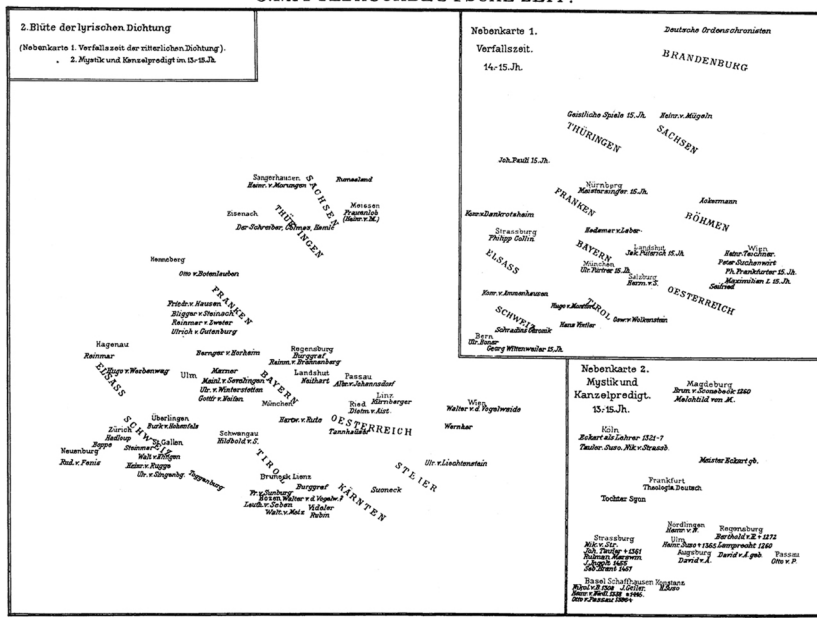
2. Blüte der lyrischen Dichtung

(Nebenkarte 1. Verfallszeit der ritterlichen Dichtung).

2. Mystik und Kanzelpredigt im 13.-15. Jh.

Sangerhausen
Heinr. v. Morungen
SACHSEN
Runeslend
Meissen
Frauenlob (Heinr. v. M.)
Eisenach
THÜRINGEN
Der Schreiber, Colmar, Hamle
Henneberg
Otto v. Botenlauben
FRANKEN
Friedr. v. Hausen
Bligger v. Steinach
Reinmar v. Zweter
Ulrich v. Gutenburg
Hagenau
Reinmar
Hugo v. Werbenwag
ELSASS
Berngar v. Horheim
Regensburg
Burggraf
Reinm. v. Brennenberg
Ulm
Marner
Mainl. v. Scrahingen
Ulr. v. Winterstetten
Gottfr. v. Neifen
BAYERN
Landshut
Neithart
Passau
Albr. v. Johannsdorf
München
Linz
Kürnberger
Ried
Dietm. v. Aist
Hartw. v. Rute
OESTERREICH
Tannhäuser
Wien
Walter v. d. Vogelweide
Wernher
Überlingen
Burk v. Hohenfels
Zürich
Hadloup
Steinmar
St. Gallen
Walt v. Klingen
Bappe
Neuenburg
Rud. v. Fenis
Heinr. v. Rugge
Ulr. v. Singenbg.
SCHWEIZ
Toggenburg
Schwangau
Hildbold v. S.
TIROL
Brunesk Lienz
Burggraf
Fr. v. Sunburg
Bozen Walter v. d. Vogelw.?
Leuth. v. Seben
Walt. v. Metz
Vidaler
Rubin
KÄRNTEN
Suoneck
STEIER
Ulr. v. Liechtenstein

Nebenkarte 1.
Verfallszeit.
14.-15. Jh.

Deutsche Ordenschronisten
BRANDENBURG
Geistliche Spiele 15. Jh.
Heinr. v. Mügeln
THÜRINGEN
SACHSEN
Joh. Pauli 15. Jh.
Nürnberg
Meistersinger 15. Jh.
FRANKEN
Ackermann
BÖHMEN
Konr. v. Dankrotsheim
Hadamar v. Laber
Strassburg
Philipp Collin
BAYERN
Landshut
Jak. Püterich 15. Jh.
München
Ulr. Fürtrer 15. Jh.
Wien
Heinr. Teichner
Peter Suchenwirt
Ph. Frankfurter 15. Jh.
Maximilian I. 15. Jh.
Seifried
ELSASS
Salzburg
Herm. v. S.
OESTERREICH
Konr. v. Ammenhausen
TIROL
Hugo v. Montfort
Osw. v. Wolkenstein
SCHWEIZ
Schweizer Chronik
Hans Vintler
Bern
Ulr. Boner
Georg Wittenwailer 15. Jh.

Nebenkarte 2.
Mystik und Kanzelpredigt.
13.-15. Jh.

Magdeburg
Brun v. Schonebeck 1250
Mechthild von M.
Köln
Eckart als Lehrer 1321-7
Tauler, Suso, Nik. v. Strassb.
Meister Eckart gb.
Frankfurt
Theologia Deutsch
Tochter Syon
Nordlingen
Heinr. v. N.
Regensburg
Berthold v. R. † 1272
Lamprecht 1260
Strassburg
Nik. v. Str.
Joh. Tauler † 1361
Rulman Merswin
J. Pauli 1455
Seb. Brant 1457
Ulm
Heinr. Suso † 1365
Augsburg
David v. A. geb.
David v. A.
Passau
Otto v. P.
Basel
Schaffhausen
Konstanz
Tauler
J. Geiler
H. Suso
Heinr. v. Nördl.
Otto v. Passau 1386